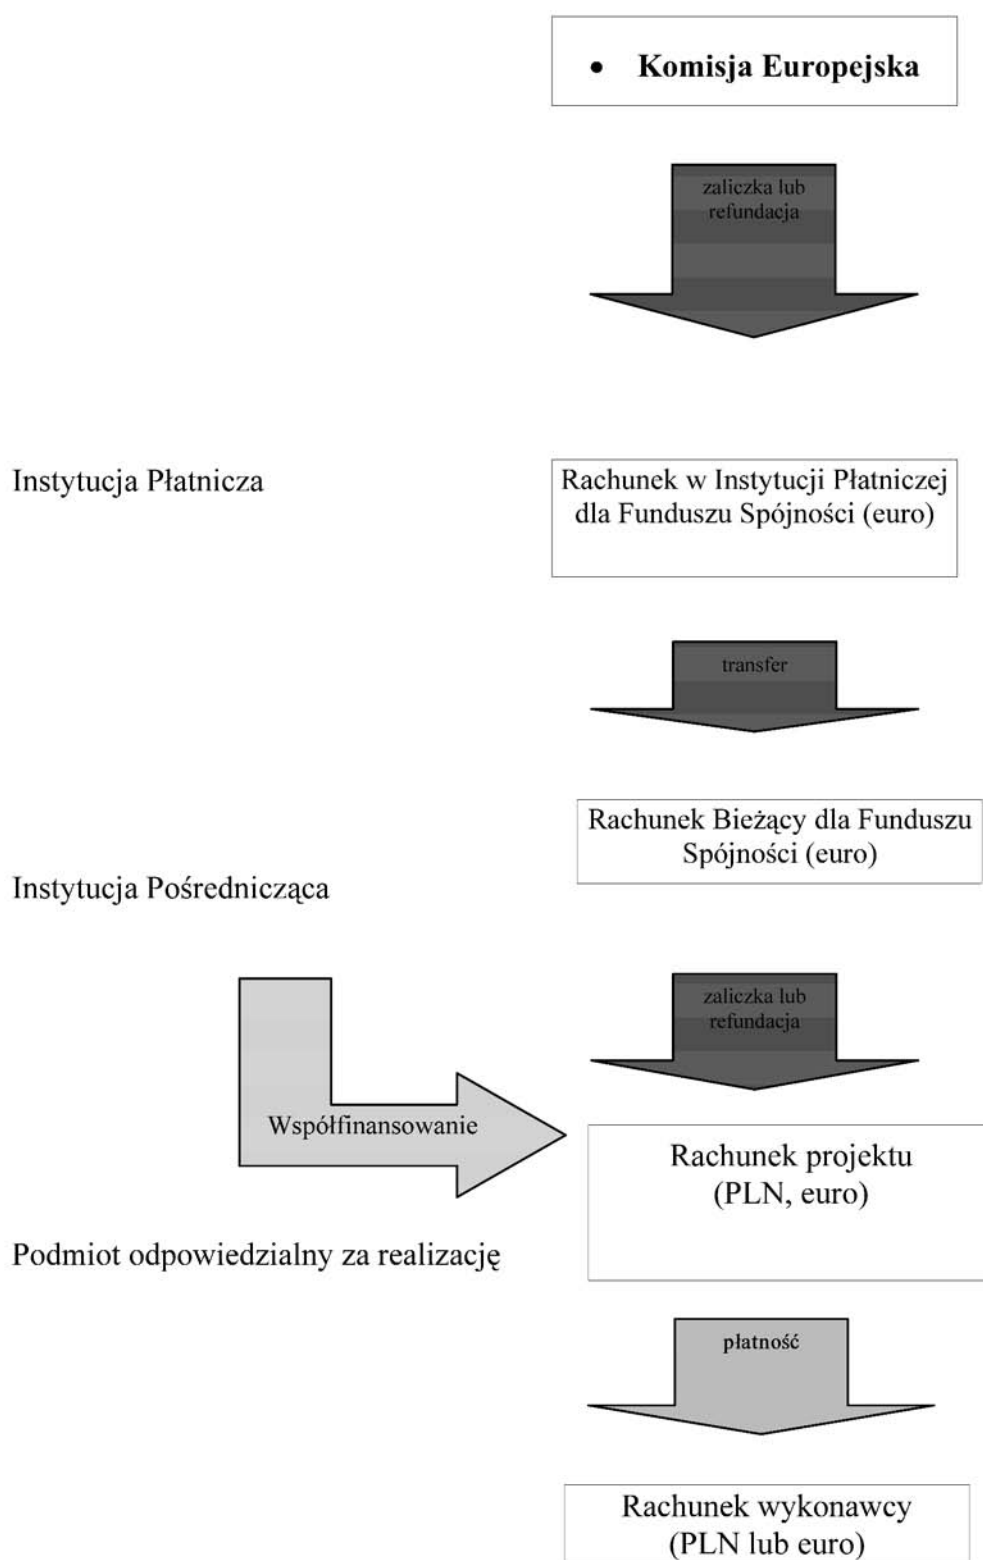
• Komisja Europejska

zaliczka lub refundacja

Instytucja Płatnicza

Rachunek w Instytucji Płatniczej dla Funduszu Spójności (euro)

transfer

Rachunek Bieżący dla Funduszu Spójności (euro)

Instytucja Pośrednicząca

zaliczka lub refundacja

Współfinansowanie

Rachunek projektu (PLN, euro)

Podmiot odpowiedzialny za realizację

płatność

Rachunek wykonawcy (PLN lub euro)